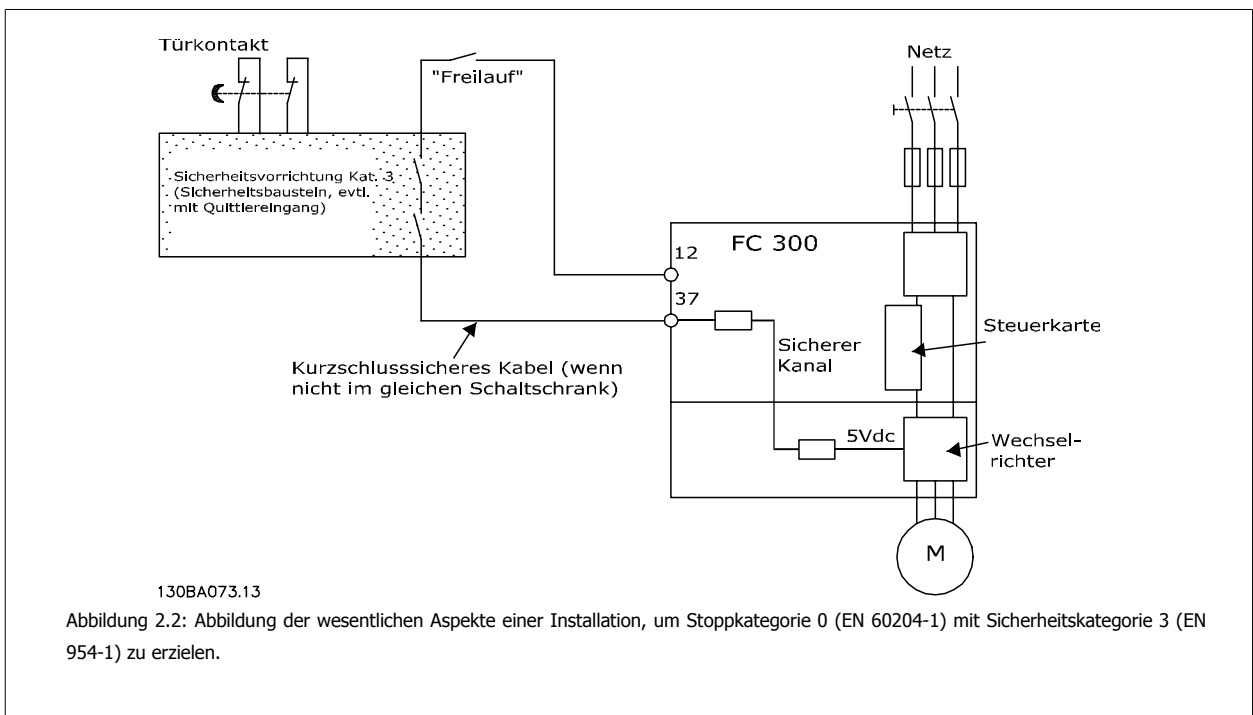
Türkontakt

"Freilauf"

Netz

Sicherheitsvorrichtung Kat. 3 (Sicherheitsbausteln, evtl. mit Quittiereingang)

FC 300

12

37

Steuerkarte

Sicherer Kanal

Kurzschlusssicheres Kabel (wenn nicht im gleichen Schaltschrank)

5Vdc

Wechselrichter

M

130BA073.13

Abbildung 2.2: Abbildung der wesentlichen Aspekte einer Installation, um Stoppkategorie 0 (EN 60204-1) mit Sicherheitskategorie 3 (EN 954-1) zu erzielen.